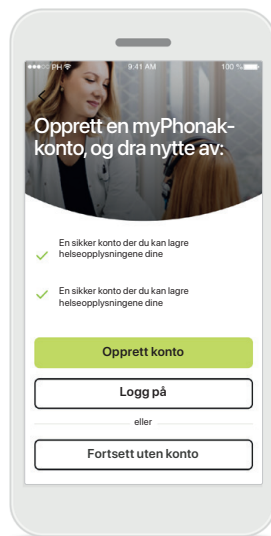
●●●○○ PH 9:41 AM 100 %

Opprett en myPhonak-konto, og dra nytte av:

En sikker konto der du kan lagre helseopplysningene dine

En sikker konto der du kan lagre helseopplysningene dine

Opprett konto

Logg på

eller

Fortsett uten konto